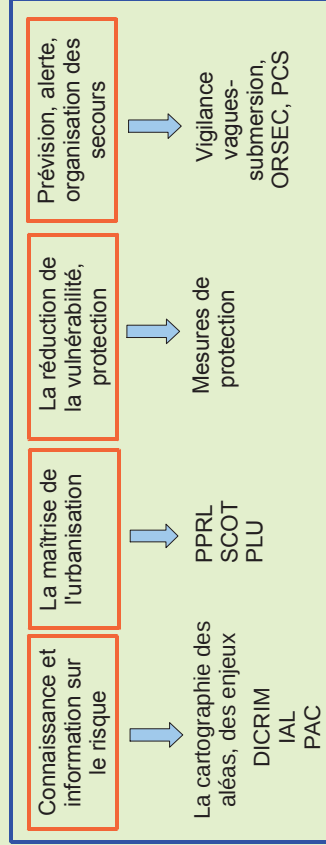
Connaissance et information sur le risque

La cartographie des aléas, des enjeux

DICRIM
IAL
PAC

La maîtrise de l'urbanisation

PPRL
SCOT
PLU

La réduction de la vulnérabilité, protection

Mesures de protection

Prévision, alerte, organisation des secours

Vigilance vagues-submersion, ORSEC, PCS